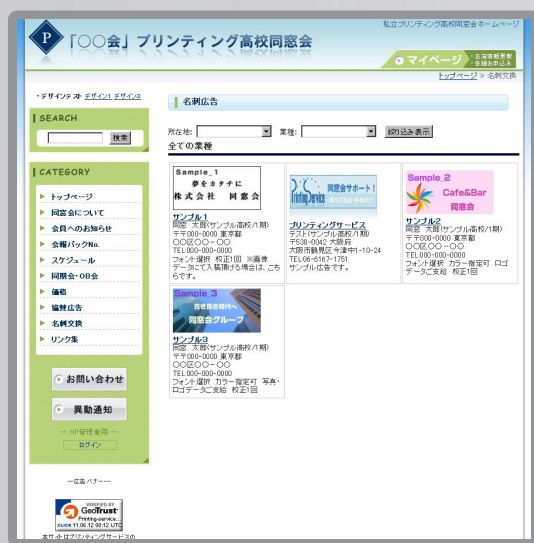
P 「○○会」プリンティング高校同窓会

私立プリンティング高校同窓会ホームページ

マイページ 会員情報変更 各種お申込み

トップページ » 名刺交換

・デザインテスト デザイン1 デザイン3

SEARCH

検索

CATEGORY

トップページ
同窓会について
会員へのお知らせ
会報バックNo.
スケジュール
同期会・OB会
債務
協賛広告
名刺交換
リンク集

お問い合わせ

異動通知

HP管理者用
ログイン

－広告バナー－

VERIFIED BY GeoTrust Printing-service. CLICK 11.06.12 09:12 UTC

本サイトはプリンティングサービスの

名刺広告

所在地: 業種: 絞り込み表示

全ての業種

Sample_1 夢をカタチに 株式会社 同窓会

サンプル1
同窓 太郎(サンプル高校/1期)
〒000-0000 東京都
〇〇区〇〇－〇〇
TEL:000-000-0000
フォント選択 校正1回 ※画像データにて入稿頂ける場合は、こちらです。

同窓会サポート！ Printing Service

プリンティングサービス
テスト(サンプル高校/1期)
〒538-0042 大阪府
大阪市鶴見区今津中1-10-24
TEL:06-6167-1751
サンプル広告です。

Sample_2 Cafe&Bar 同窓会

サンプル2
同窓 太郎(サンプル高校/1期)
〒000-0000 東京都
〇〇区〇〇－〇〇
TEL:000-000-0000
フォント選択 カラー指定可 ロゴデータご支給 校正1回

Sample_3 古き良き時代へ 同窓会グループ

サンプル3
同窓 太郎(サンプル高校/1期)
〒000-0000 東京都
〇〇区〇〇－〇〇
TEL:000-000-0000
フォント選択 カラー指定可 写真・ロゴデータご支給 校正1回